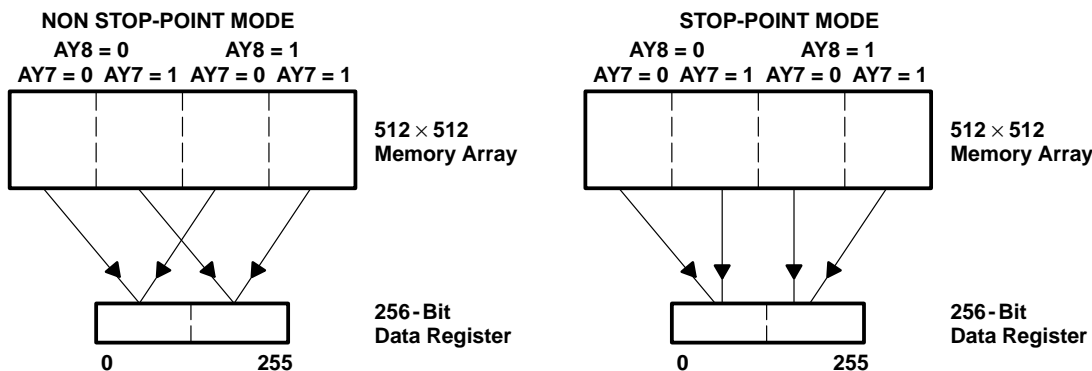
NON STOP-POINT MODE

AY8 = 0
AY8 = 1
AY7 = 0 AY7 = 1 AY7 = 0 AY7 = 1

$512 \times 512$
Memory Array

256 - Bit
Data Register

0
255

STOP-POINT MODE

AY8 = 0
AY8 = 1
AY7 = 0 AY7 = 1 AY7 = 0 AY7 = 1

$512 \times 512$
Memory Array

256 - Bit
Data Register

0
255